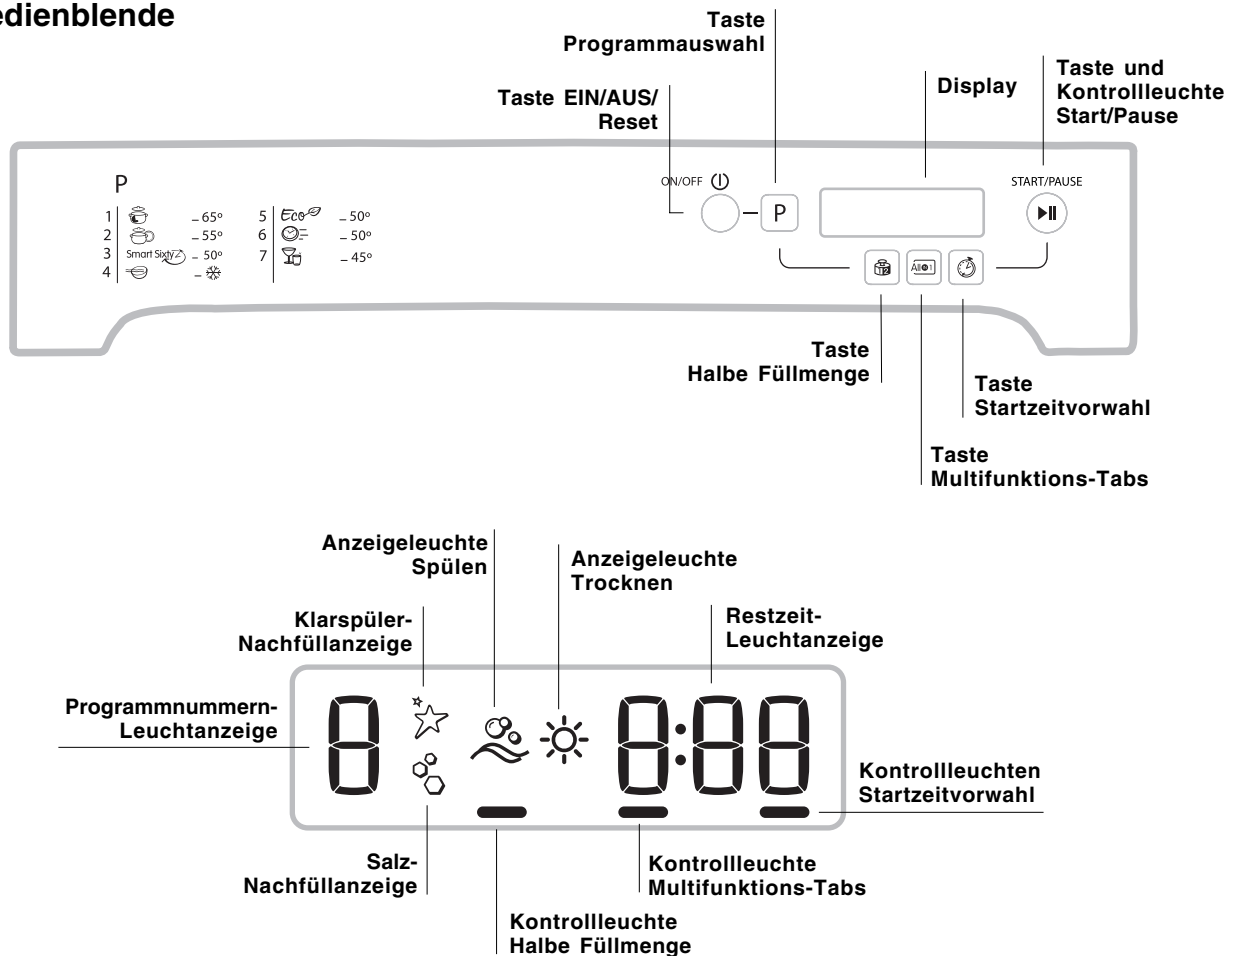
edienblende

Taste Programmauswahl

Taste EIN/AUS/ Reset

Display

Taste und Kontrollleuchte Start/Pause

P

1 – 65°
2 – 55°
3 Smart Sixty – 50°
4 – ❄
5 Eco – 50°
6 – 50°
7 – 45°

ON/OFF

P

START/PAUSE

All in 1

Taste Halbe Füllmenge

Taste Startzeitvorwahl

Taste Multifunktions-Tabs

Anzeigeleuchte Spülen

Anzeigeleuchte Trocknen

Klarspüler-Nachfüllanzeige

Restzeit-Leuchtanzeige

Programmnummern-Leuchtanzeige

Kontrollleuchten Startzeitvorwahl

Salz-Nachfüllanzeige

Kontrollleuchte Multifunktions-Tabs

Kontrollleuchte Halbe Füllmenge